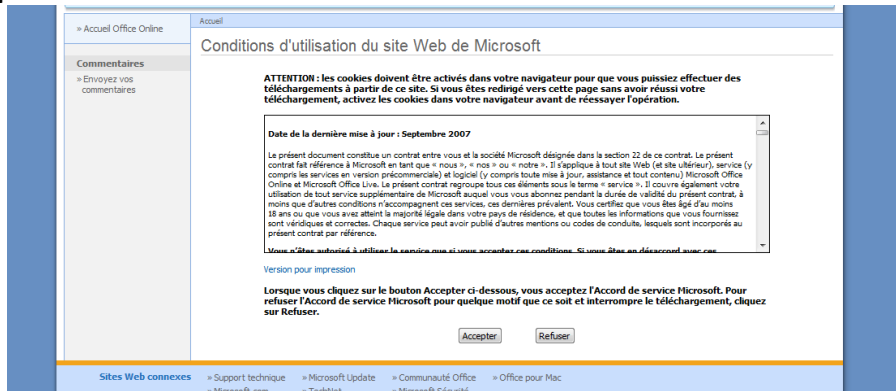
» Accueil Office Online

Commentaires

» Envoyez vos commentaires

Accueil

Conditions d'utilisation du site Web de Microsoft

ATTENTION : les cookies doivent être activés dans votre navigateur pour que vous puissiez effectuer des téléchargements à partir de ce site. Si vous êtes redirigé vers cette page sans avoir réussi votre téléchargement, activez les cookies dans votre navigateur avant de réessayer l'opération.

Date de la dernière mise à jour : Septembre 2007

Le présent document constitue un contrat entre vous et la société Microsoft désignée dans la section 22 de ce contrat. Le présent contrat fait référence à Microsoft en tant que « nous », « nos » ou « notre ». Il s'applique à tout site Web (et site ultérieur), service (y compris les services en version préommerciale) et logiciel (y compris toute mise à jour, assistance et tout contenu) Microsoft Office Online et Microsoft Office Live. Le présent contrat regroupe tous ces éléments sous le terme « service ». Il couvre également votre utilisation de tout service supplémentaire de Microsoft auquel vous vous abonnez pendant la durée de validité du présent contrat, à moins que d'autres conditions n'accompagnent ces services, ces dernières prévalent. Vous certifiez que vous êtes âgé d'au moins 18 ans ou que vous avez atteint la majorité légale dans votre pays de résidence, et que toutes les informations que vous fournissez sont véridiques et correctes. Chaque service peut avoir publié d'autres mentions ou codes de conduite, lesquels sont incorporés au présent contrat par référence.

Vous n'êtes autorisé à utiliser le service que si vous acceptez ces conditions. Si vous êtes en désaccord avec ces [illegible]

Version pour impression

Lorsque vous cliquez sur le bouton Accepter ci-dessous, vous acceptez l'Accord de service Microsoft. Pour refuser l'Accord de service Microsoft pour quelque motif que ce soit et interrompre le téléchargement, cliquez sur Refuser.

Accepter   Refuser

Sites Web connexes   » Support technique   » Microsoft Update   » Communauté Office   » Office pour Mac
» Microsoft.com   » TechNet   » Microsoft Sécurité